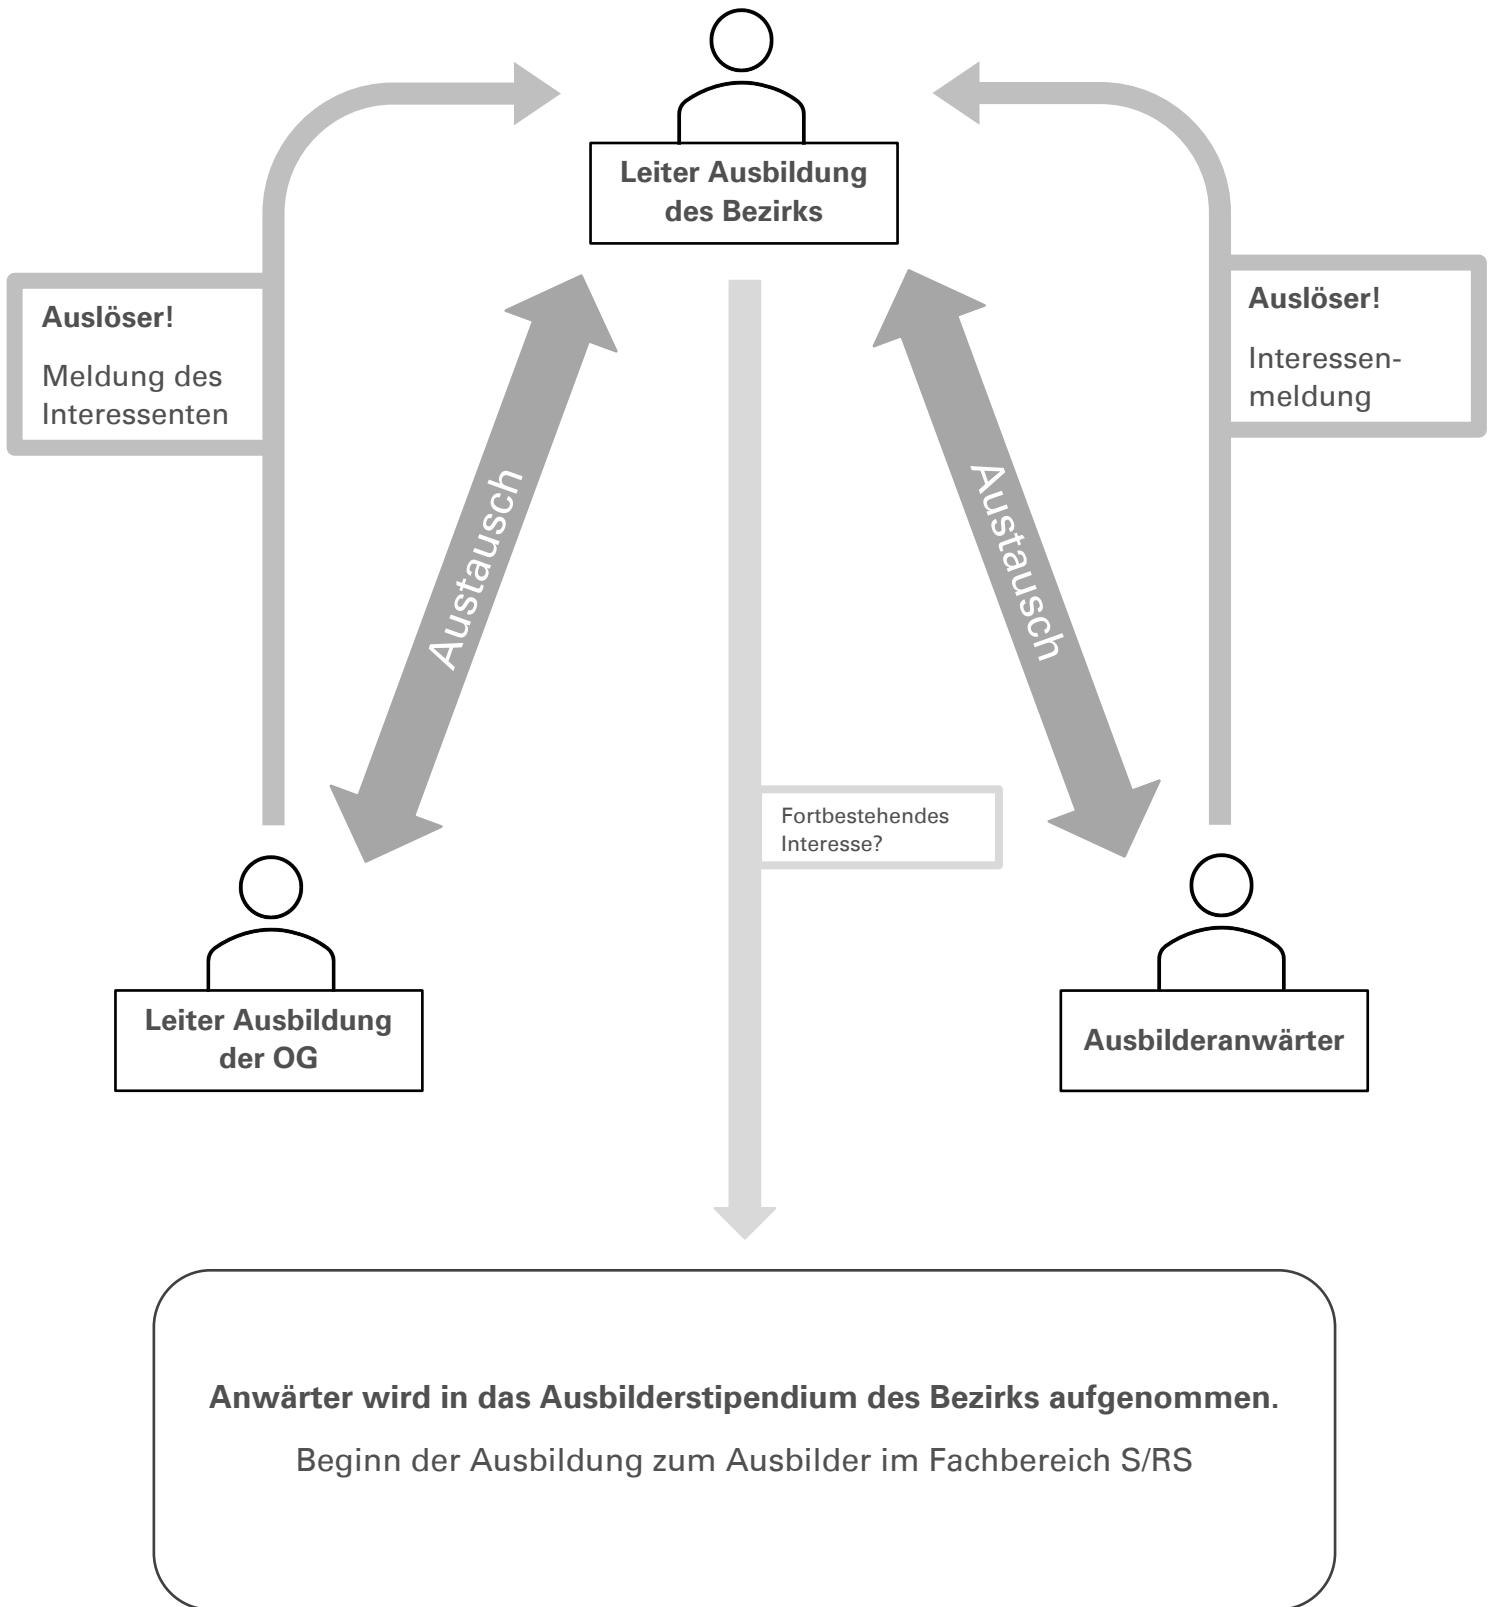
Leiter Ausbildung des Bezirks

Auslöser!

Meldung des Interessenten

Auslöser!

Interessenmeldung

Austausch

Austausch

Fortbestehendes Interesse?

Leiter Ausbildung der OG

Ausbilderanwärter

Anwärter wird in das Ausbilderstipendium des Bezirks aufgenommen.

Beginn der Ausbildung zum Ausbilder im Fachbereich S/RS